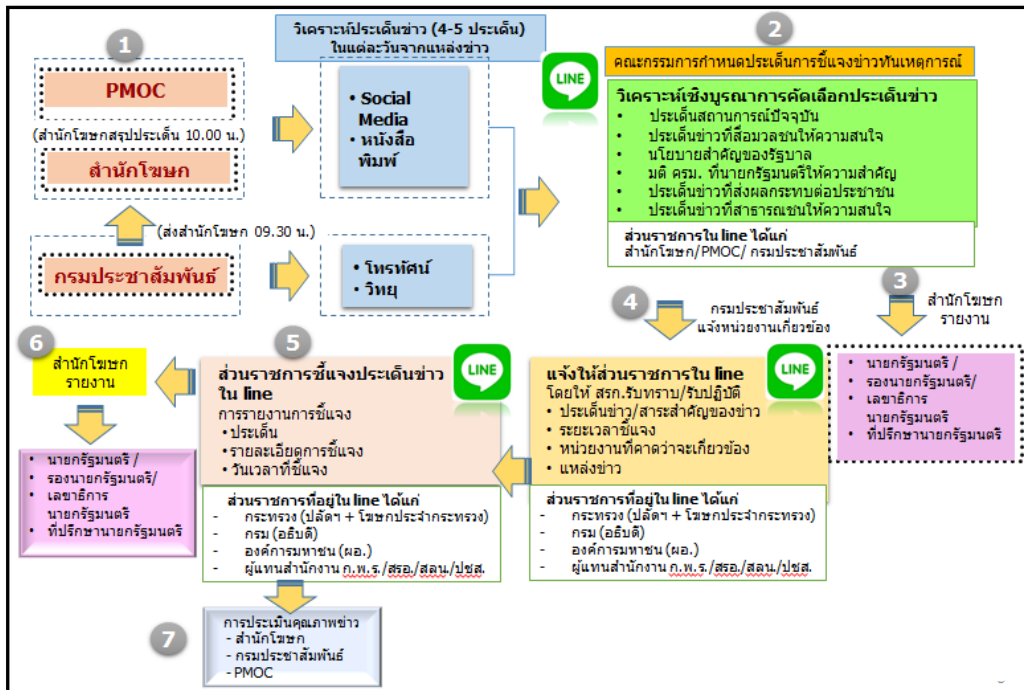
1

PMOC

(สำนักโฆษกสรุปประเด็น 10.00 น.)

สำนักโฆษก

(ส่งสำนักโฆษก 09.30 น.)

กรมประชาสัมพันธ์

วิเคราะห์ประเด็นข่าว (4-5 ประเด็น) ในแต่ละวันจากแหล่งข่าว

• Social Media
• หนังสือพิมพ์

• โทรทัศน์
• วิทยุ

2

LINE

คณะกรรมการกำหนดประเด็นการชี้แจงข่าวทันเหตุการณ์

วิเคราะห์เชิงบูรณาการคัดเลือกประเด็นข่าว
• ประเด็นสถานการณ์ปัจจุบัน
• ประเด็นข่าวที่สื่อมวลชนให้ความสนใจ
• นโยบายสำคัญของรัฐบาล
• มติ ครม. ที่นายกรัฐมนตรีให้ความสำคัญ
• ประเด็นข่าวที่ส่งผลกระทบต่อประชาชน
• ประเด็นข่าวที่สาธารณชนให้ความสนใจ

ส่วนราชการใน line ได้แก่
สำนักโฆษก/PMOC/ กรมประชาสัมพันธ์

3

สำนักโฆษก รายงาน

• นายกรัฐมนตรี /
• รองนายกรัฐมนตรี/
• เลขาธิการนายกรัฐมนตรี
• ที่ปรึกษานายกรัฐมนตรี

4

กรมประชาสัมพันธ์ แจ้งหน่วยงานเกี่ยวข้อง

LINE

แจ้งให้ส่วนราชการใน line
โดยให้ สกร.รับทราบ/รับปฏิบัติ
• ประเด็นข่าว/สาระสำคัญของข่าว
• ระยะเวลาชี้แจง
• หน่วยงานที่คาดว่าจะเกี่ยวข้อง
• แหล่งข่าว

ส่วนราชการที่อยู่ใน line ได้แก่
- กระทรวง (ปลัดฯ + โฆษกประจำกระทรวง)
- กรม (อธิบดี)
- องค์การมหาชน (ผอ.)
- ผู้แทนสำนักงาน ก.พ.ร./สรอ./สลน./ปชส.

5

LINE

ส่วนราชการชี้แจงประเด็นข่าวใน line
การรายงานการชี้แจง
• ประเด็น
• รายละเอียดการชี้แจง
• วันเวลาที่ชี้แจง

ส่วนราชการที่อยู่ใน line ได้แก่
- กระทรวง (ปลัดฯ + โฆษกประจำกระทรวง)
- กรม (อธิบดี)
- องค์การมหาชน (ผอ.)
- ผู้แทนสำนักงาน ก.พ.ร./สรอ./สลน./ปชส.

6

สำนักโฆษก รายงาน

• นายกรัฐมนตรี /
• รองนายกรัฐมนตรี/
• เลขาธิการนายกรัฐมนตรี
• ที่ปรึกษานายกรัฐมนตรี

7

การประเมินคุณภาพข่าว
- สำนักโฆษก
- กรมประชาสัมพันธ์
- PMOC